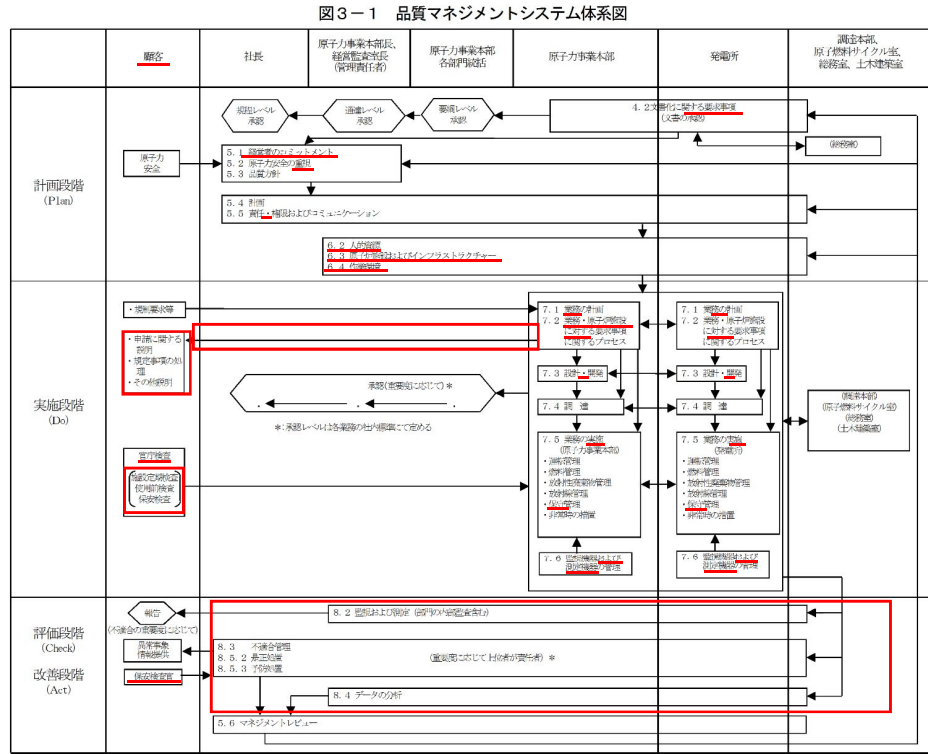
図３－１　品質マネジメントシステム体系図

| 顧客 | 社長 | 原子力事業本部長、経営監査室長（管理責任者） | 原子力事業本部各部門統括 | 原子力事業本部 | 発電所 | 調達本部、原子燃料サイクル室、総務室、土木建築室 |
|---|---|---|---|---|---|---|

計画段階（Plan）

認証レベル承認　通達レベル承認　要綱レベル承認

4.2 文書化に関する要求事項（文書の承認）

（総務室）

原子力安全

5.1 経営者のコミットメント
5.2 原子力安全の重視
5.3 品質方針

5.4 計画
5.5 責任、権限およびコミュニケーション

6.2 人的資源
6.3 原子力施設およびインフラストラクチャー
6.4 作業環境

実施段階（Do）

・規制要求等

・申請に関する説明
・規定事項の処理
・その他説明

7.1 業務の計画
7.2 業務・原子力施設に対する要求事項に関するプロセス

7.1 業務の計画
7.2 業務・原子力施設に対する要求事項に関するプロセス

承認（重要度に応じて）＊

＊：承認レベルは各業務の社内規程にて定める

7.3 設計・開発
7.3 設計・開発
7.4 調達
7.4 調達

調達本部（原子燃料サイクル室）（総務室）（土木建築室）

官庁検査
施設定期検査
使用前検査
保安検査

7.5 業務の実施（原子力事業本部）
・運転管理
・燃料管理
・放射性廃棄物管理
・放射線管理
・保守管理
・緊急時の措置

7.5 業務の実施（発電所）
・運転管理
・燃料管理
・放射性廃棄物管理
・放射線管理
・保守管理
・緊急時の措置

7.6 監視機器および測定機器の管理
7.6 監視機器および測定機器の管理

評価段階（Check）
改善段階（Act）

報告（不適合の重要度に応じて）

異常事象情報提供

保安検査官

8.2 監視および測定（部門の内部監査含む）

8.3 不適合管理
8.5.2 是正処置
8.5.3 予防処置

（重要度に応じて 社長が責任者）＊

8.4 データの分析

5.6 マネジメントレビュー